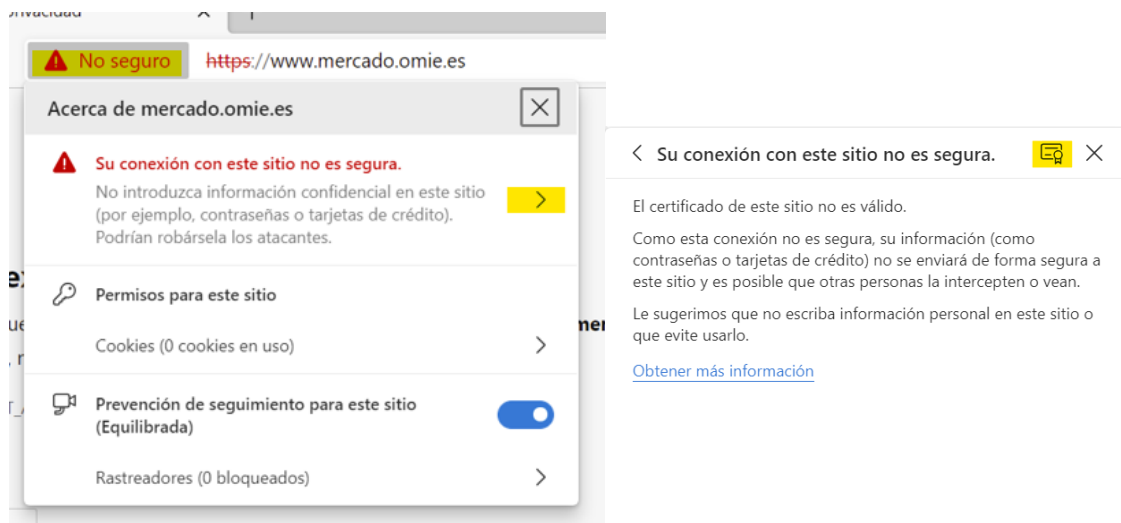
privacidad

No seguro https://www.mercado.omie.es

Acerca de mercado.omie.es

Su conexión con este sitio no es segura.

No introduzca información confidencial en este sitio (por ejemplo, contraseñas o tarjetas de crédito). Podrían robársela los atacantes.

Permisos para este sitio

Cookies (0 cookies en uso)

Prevención de seguimiento para este sitio (Equilibrada)

Rastreadores (0 bloqueados)

Su conexión con este sitio no es segura.

El certificado de este sitio no es válido.

Como esta conexión no es segura, su información (como contraseñas o tarjetas de crédito) no se enviará de forma segura a este sitio y es posible que otras personas la intercepten o vean.

Le sugerimos que no escriba información personal en este sitio o que evite usarlo.

Obtener más información